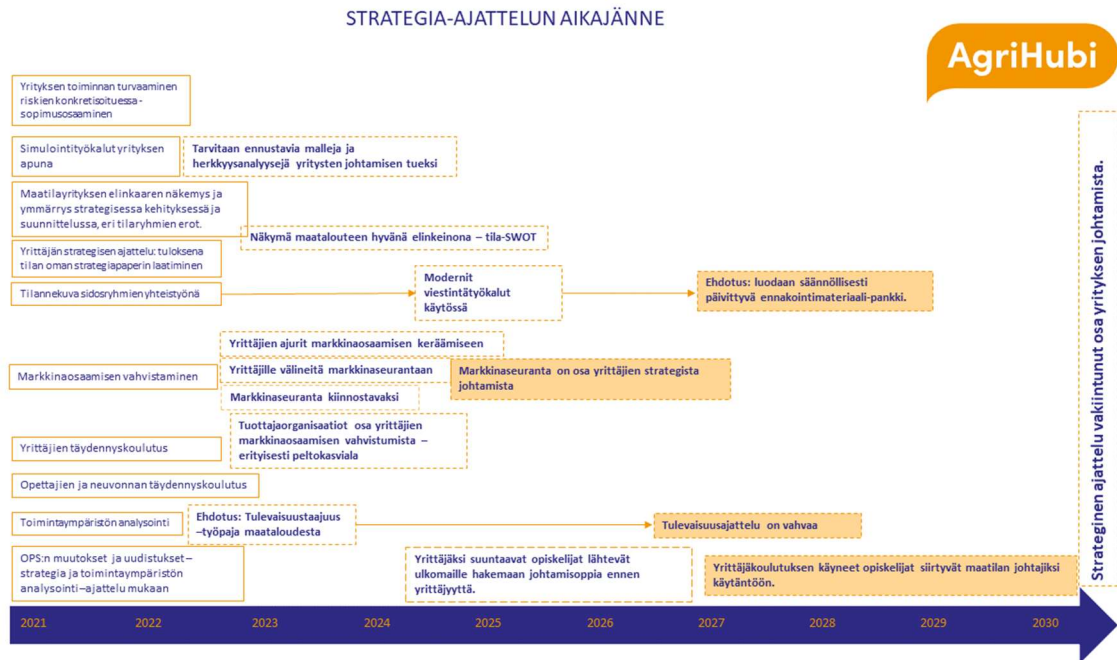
STRATEGIA-AJATTELUN AIKAJÄNNE

AgriHubi

Yrityksen toiminnan turvaaminen riskien konkretisoituessa - sopimusosaaminen

Simulointityökalut yrityksen apuna

Tarvitaan ennustavia malleja ja herkkyysanalyysejä yritysten johtamisen tueksi

Maatilayrityksen elinkaaren näkemys ja ymmärrys strategisessa kehityksessä ja suunnittelussa, eri tilaryhmien erot.

Näkymä maatalouteen hyvänä elinkeinona – tila-SWOT

Yrittäjän strateginen ajattelu: tuloksena tilan oman strategiapaperin laatiminen

Tilannekuva sidosryhmien yhteistyönä

Modernit viestintätyökalut käytössä

Ehdotus: luodaan säännöllisesti päivittyvä ennakointimateriaali-pankki.

Yrittäjien ajurit markkinaosaamisen keräämiseen

Markkinaosaamisen vahvistaminen

Yrittäjille välineitä markkinaseurantaan

Markkinaseuranta on osa yrittäjien strategista johtamista

Markkinaseuranta kiinnostavaksi

Yrittäjien täydennyskoulutus

Tuottajaorganisaatiot osa yrittäjien markkinaosaamisen vahvistumista – erityisesti peltokasviala

Opettajien ja neuvonnan täydennyskoulutus

Toimintaympäristön analysointi

Ehdotus: Tulevaisuustaajuus –työpaja maataloudesta

Tulevaisuusajattelu on vahvaa

OPS:n muutokset ja uudistukset – strategia ja toimintaympäristön analysointi –ajattelu mukaan

Yrittäjäksi suuntaavat opiskelijat lähtevät ulkomaille hakemaan johtamisoppia ennen yrittäjyyttä.

Yrittäjäkoulutuksen käyneet opiskelijat siirtyvät maatilan johtajiksi käytäntöön.

Strateginen ajattelu vakiintunut osa yrityksen johtamista.

2021 2022 2023 2024 2025 2026 2027 2028 2029 2030